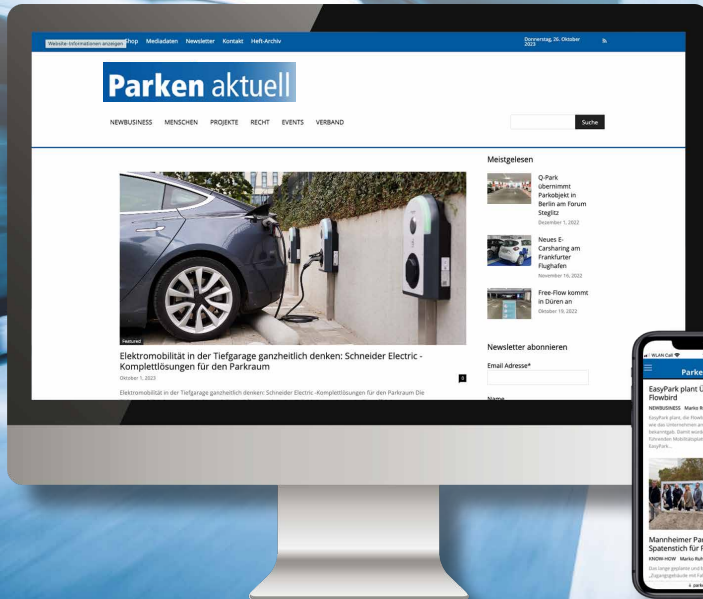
Website-Informationen anzeigen Shop Mediadaten Newsletter Kontakt Heft-Archiv

Donnerstag, 26. Oktober 2023

Parken aktuell

NEWBUSINESS MENSCHEN PROJEKTE RECHT EVENTS VERBAND

Suche

Meistgelesen

Q-Park übernimmt Parkobjekt in Berlin am Forum Steglitz
Dezember 1, 2022

Neues E-Carsharing am Frankfurter Flughafen
November 16, 2022

Free-Flow kommt in Düren an
Oktober 19, 2022

Newsletter abonnieren

Email Adresse*

Name

Featured

Elektromobilität in der Tiefgarage ganzheitlich denken: Schneider Electric - Komplettlösungen für den Parkraum
Oktober 1, 2023

Elektromobilität in der Tiefgarage ganzheitlich denken: Schneider Electric -Komplettlösungen für den Parkraum Die

WLAN Call

Parke

EasyPark plant Ü Flowbird

NEWBUSINESS Marko R

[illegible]

Mannheimer Pa Spatenstich für F

KNOW-HOW Marko Ru

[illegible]

parke